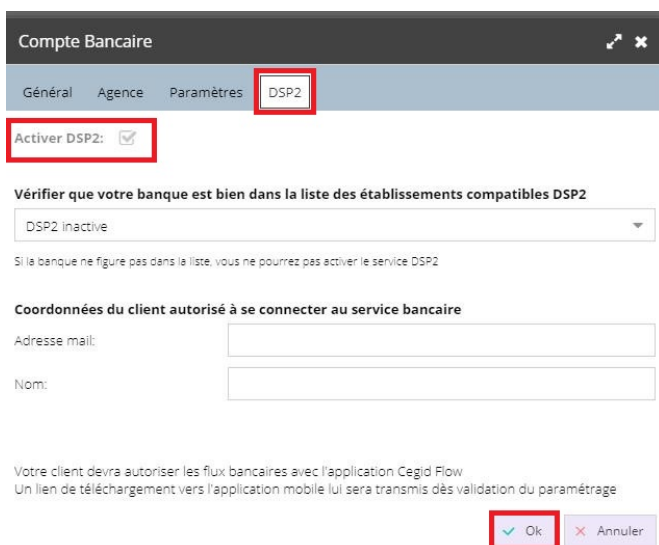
Compte Bancaire

Général Agence Paramètres DSP2

Activer DSP2:

Vérifier que votre banque est bien dans la liste des établissements compatibles DSP2

DSP2 inactive

Si la banque ne figure pas dans la liste, vous ne pourrez pas activer le service DSP2

Coordonnées du client autorisé à se connecter au service bancaire

Adresse mail:

Nom:

Votre client devra autoriser les flux bancaires avec l'application Cegid Flow
Un lien de téléchargement vers l'application mobile lui sera transmis dès validation du paramétrage

Ok Annuler